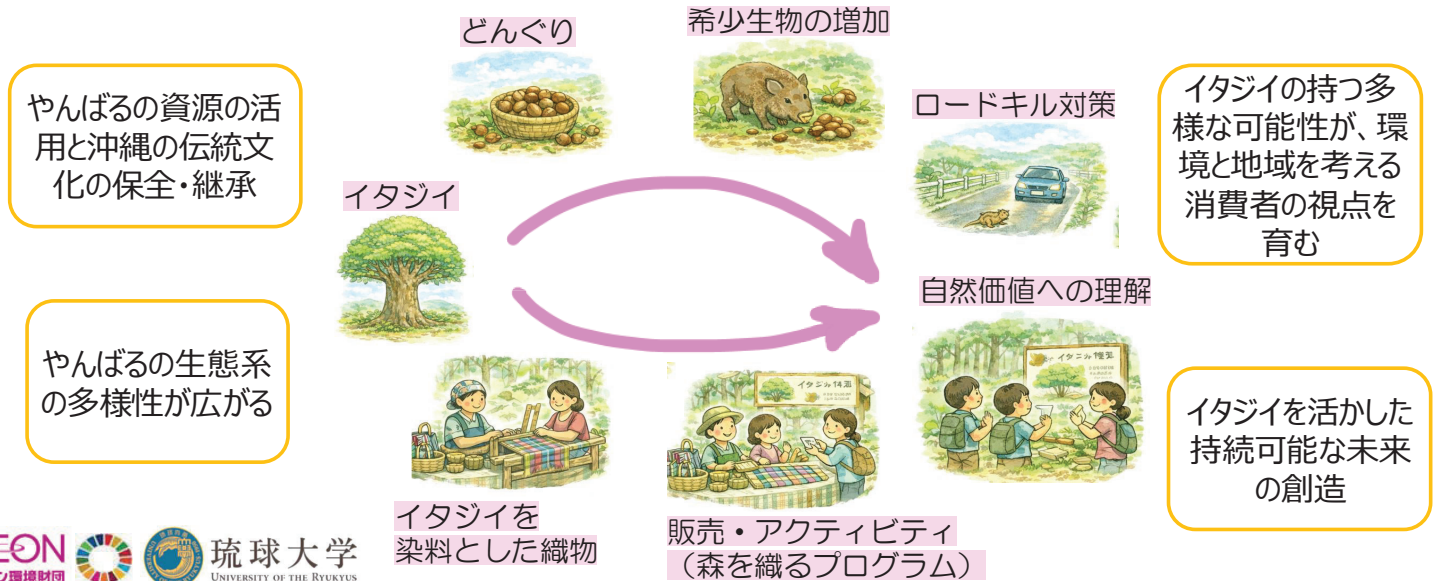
やんばるの資源の活用と沖縄の伝統文化の保全・継承

やんばるの生態系の多様性が広がる

どんぐり

希少生物の増加

イタジイ

ロードキル対策

イタジイの持つ多様な可能性が、環境と地域を考える消費者の視点を育む

自然価値への理解

イタジイを活かした持続可能な未来の創造

イタジイを染料とした織物

販売・アクティビティ（森を織るプログラム）

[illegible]

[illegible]

EON

環境財団

琉球大学
UNIVERSITY OF THE RYUKYUS